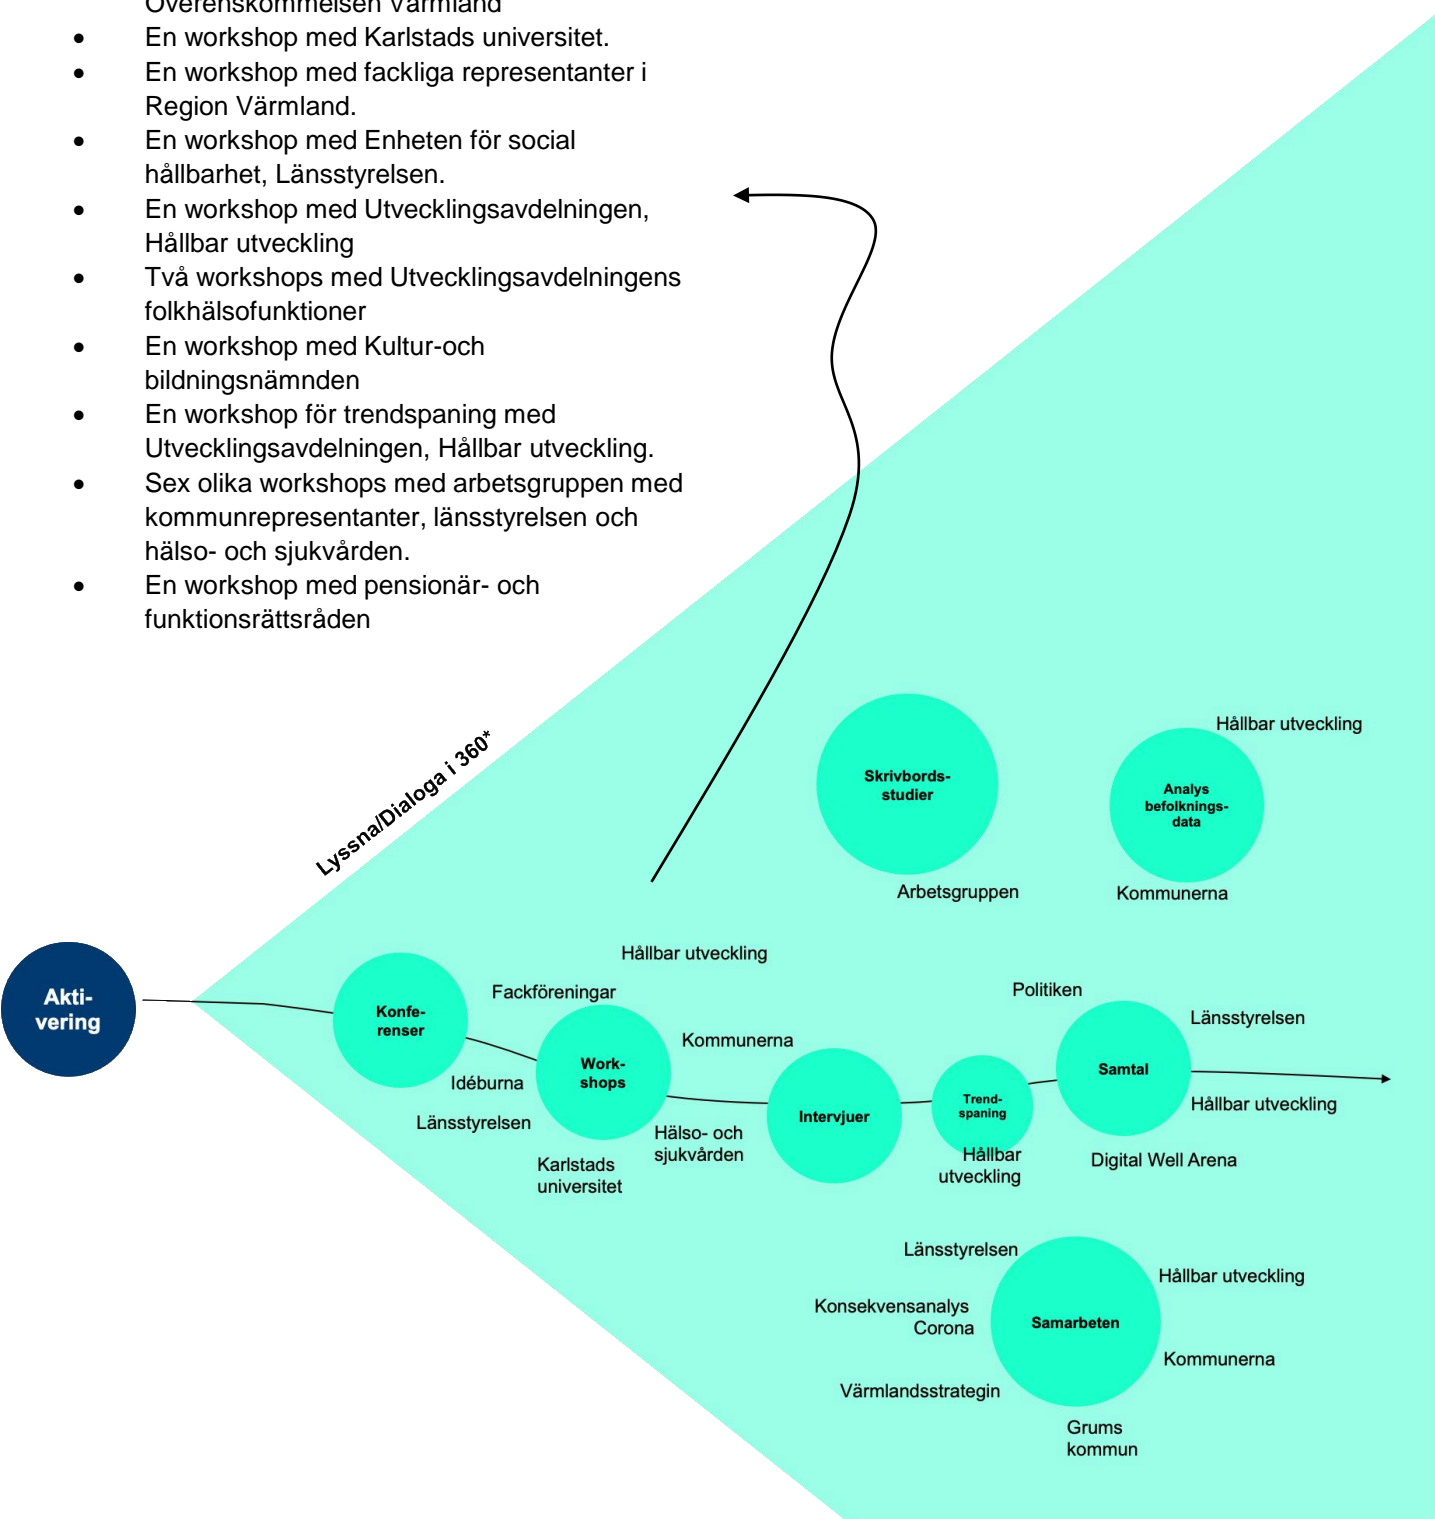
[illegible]
- En workshop med Karlstads universitet.
- En workshop med fackliga representanter i Region Värmland.
- En workshop med Enheten för social hållbarhet, Länsstyrelsen.
- En workshop med Utvecklingsavdelningen, Hållbar utveckling
- Två workshops med Utvecklingsavdelningens folkhälsofunktioner
- En workshop med Kultur-och bildningsnämnden
- En workshop för trendspaning med Utvecklingsavdelningen, Hållbar utveckling.
- Sex olika workshops med arbetsgruppen med kommunrepresentanter, länsstyrelsen och hälso- och sjukvården.
- En workshop med pensionär- och funktionsrättsråden

Lyssna/Dialoga i 360*

Hållbar utveckling
Skrivbords-studier
Analys befolknings-data
Arbetsgruppen
Kommunerna

Akti-vering
Hållbar utveckling
Fackföreningar
Politiken
Konfe-renser
Länsstyrelsen
Work-shops
Kommunerna
Samtal
Idéburna
Intervjuer
Trend-spaning
Hållbar utveckling
Länsstyrelsen
Hälso- och sjukvården
Hållbar utveckling
Karlstads universitet
Digital Well Arena

Länsstyrelsen
Hållbar utveckling
Konsekvensanalys Corona
Samarbeten
Kommunerna
Värmlandsstrategin
Grums kommun